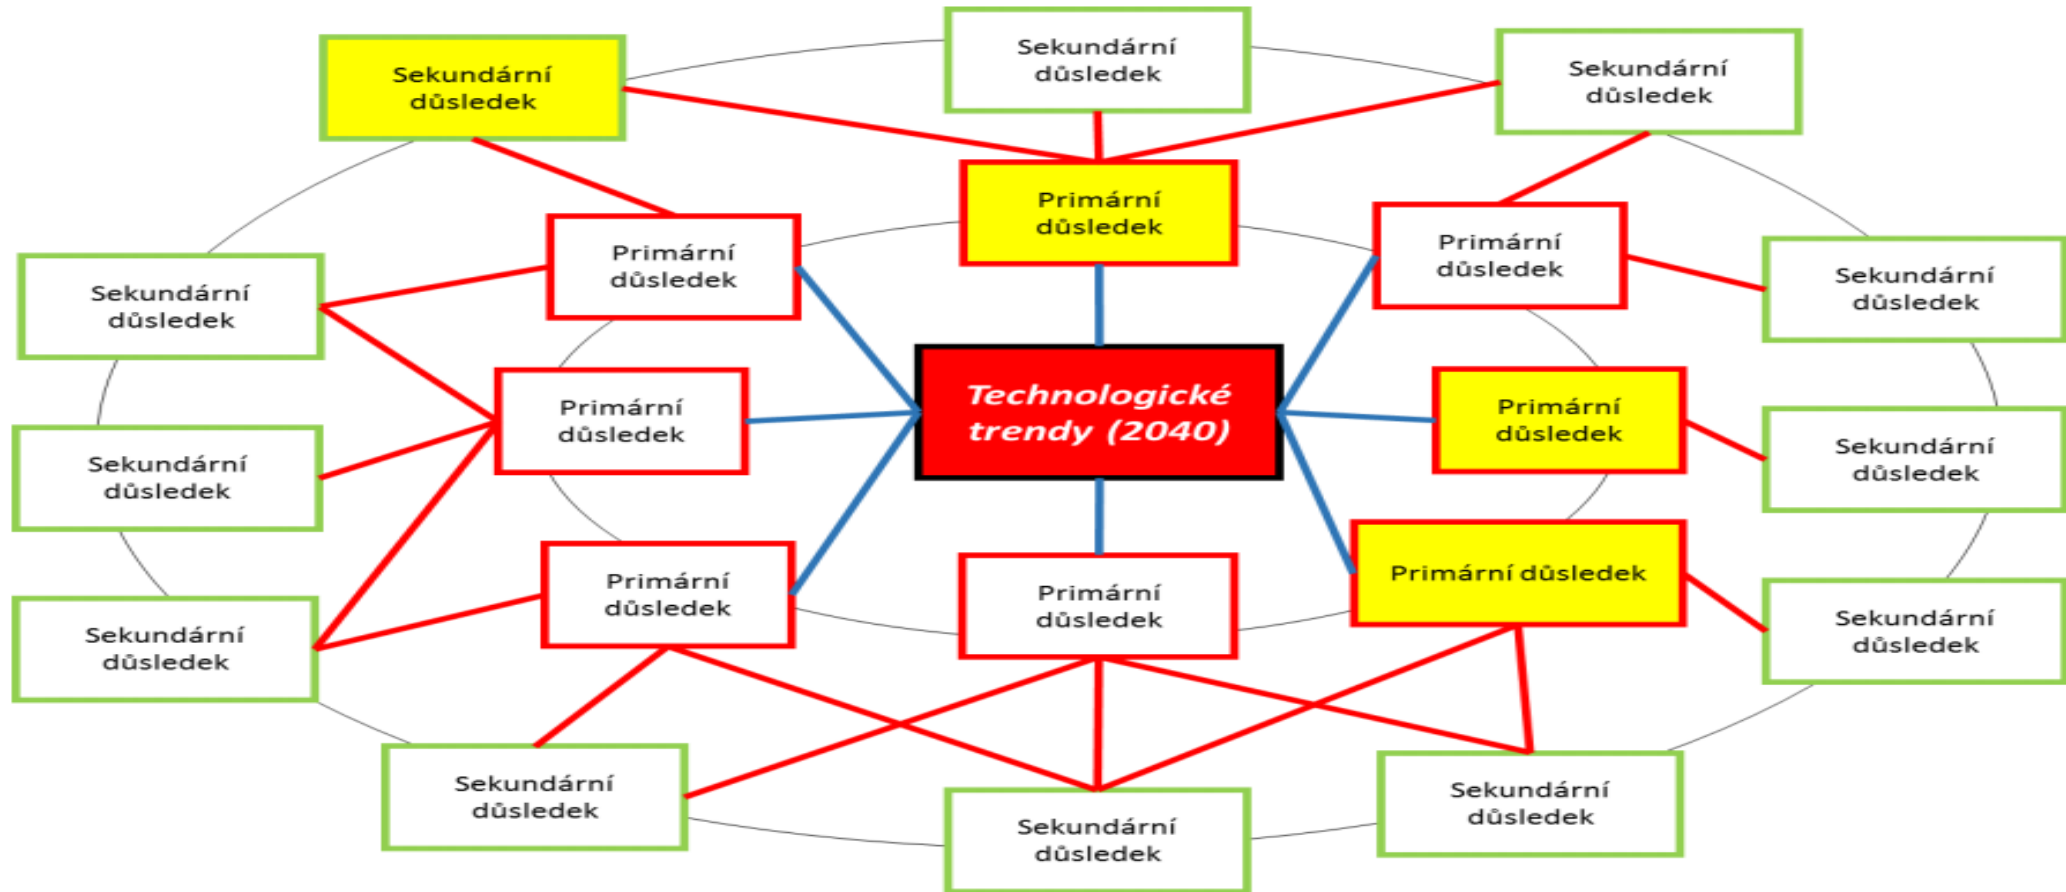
Sekundární důsledek

Sekundární důsledek

Sekundární důsledek

Primární důsledek

Primární důsledek

Primární důsledek

Sekundární důsledek

Sekundární důsledek

Primární důsledek

Technologické trendy (2040)

Primární důsledek

Sekundární důsledek

Sekundární důsledek

Primární důsledek

Primární důsledek

Primární důsledek

Sekundární důsledek

Sekundární důsledek

Sekundární důsledek

Sekundární důsledek

Sekundární důsledek